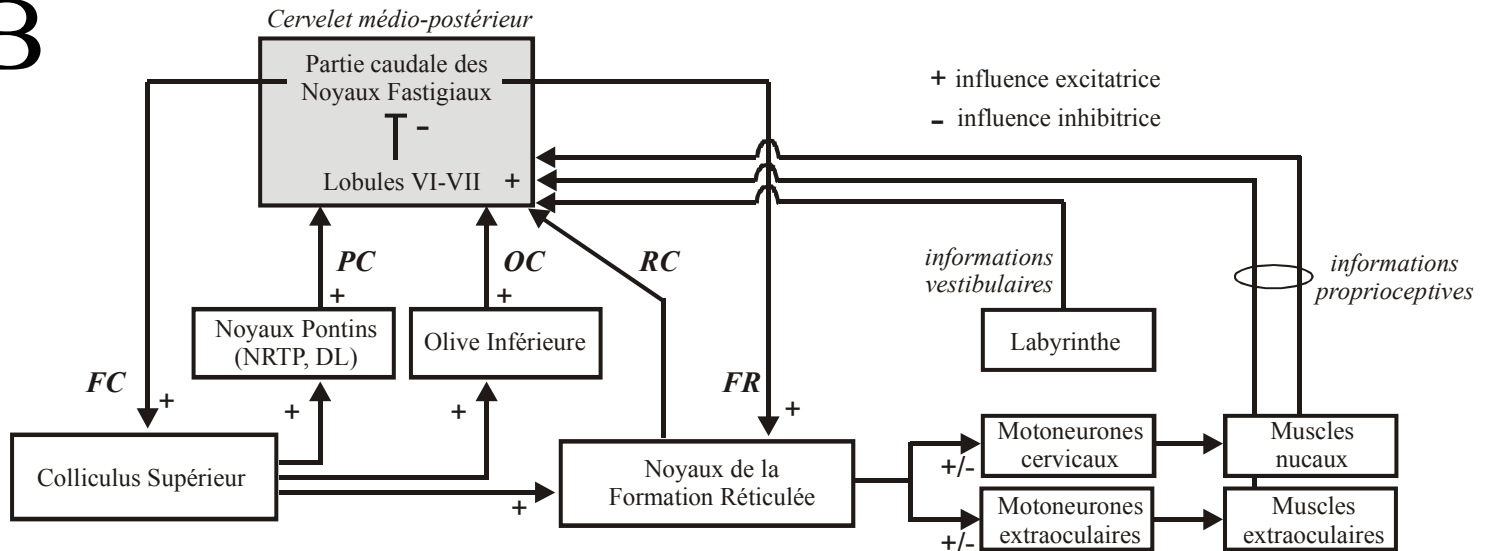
B

Cervelet médio-postérieur

Partie caudale des Noyaux Fastigiaux

-

Lobules VI-VII +

+ influence excitatrice

- influence inhibitrice

PC
+

OC
+

RC

informations vestibulaires

informations proprioceptives

Noyaux Pontins (NRTP, DL)

Olive Inférieure

Labyrinthe

FC
+

FR
+

+

+

Colliculus Supérieur

+

Noyaux de la Formation Réticulée

+/-

Motoneurones cervicaux

Muscles nucaux

+/-

Motoneurones extraoculaires

Muscles extraoculaires